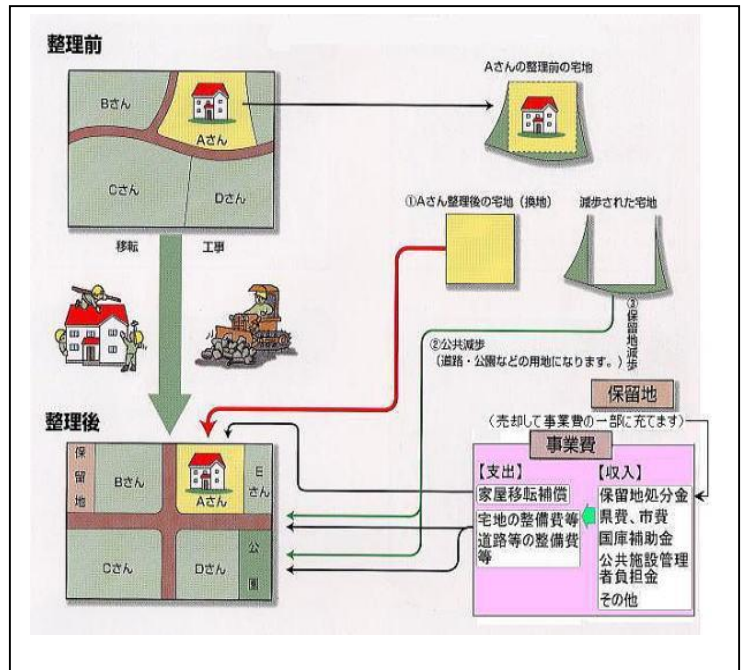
整理前

Bさん

Aさん

Cさん

Dさん

Aさんの整理前の宅地

①Aさん整理後の宅地（換地）

減歩された宅地

移転

工事

③保留地減歩

②公共減歩
（道路・公園などの用地になります。）

保留地

（売却して事業費の一部に充てます）

整理後

保留地

Bさん

Aさん

Eさん

Cさん

Dさん

公園

事業費

【支出】
家屋移転補償
宅地の整備費等
道路等の整備費等

【収入】
保留地処分金
県費、市費
国庫補助金
公共施設管理者負担金
その他